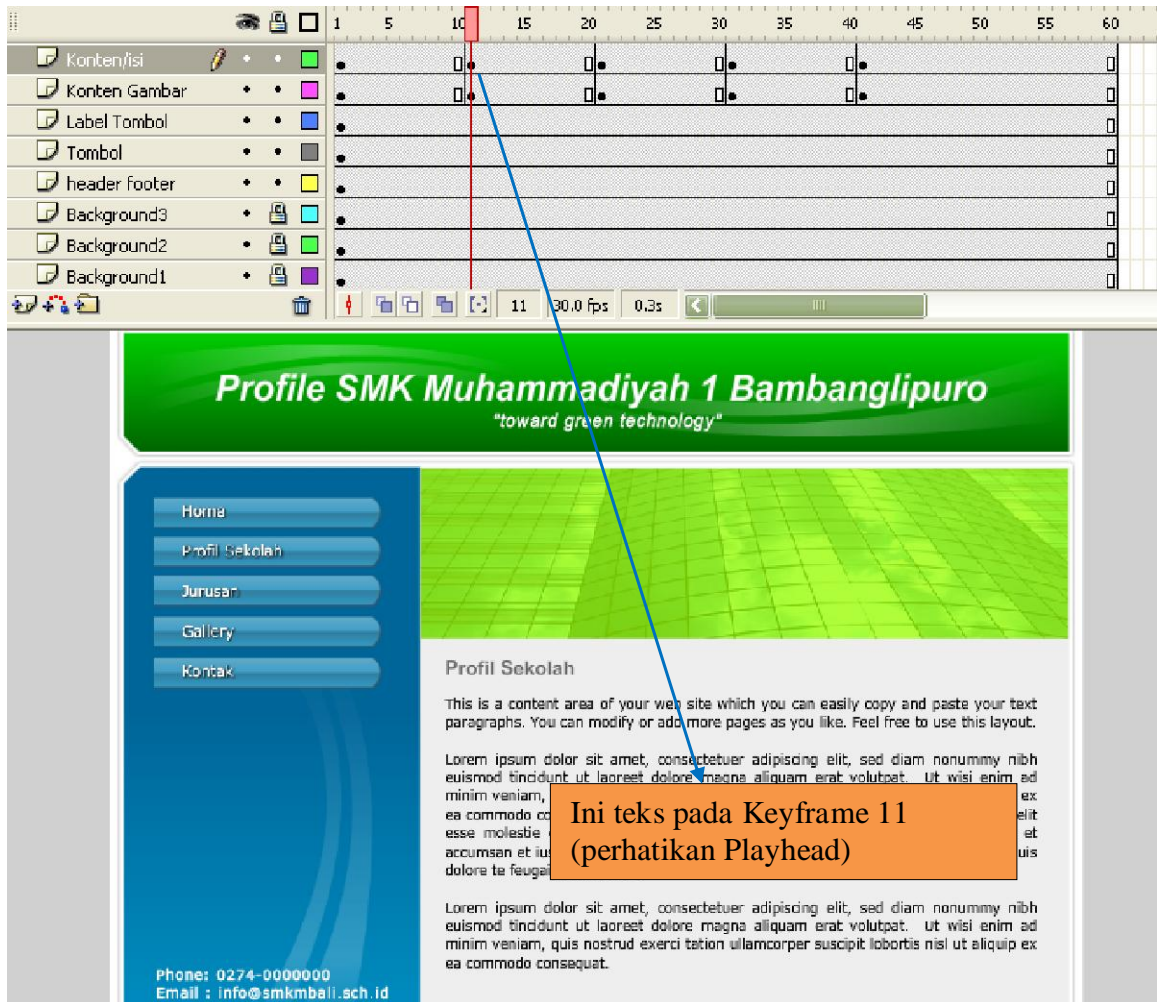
1 5 10 15 20 25 30 35 40 45 50 55 60

Konten/isi
Konten Gambar
Label Tombol
Tombol
header footer
Background3
Background2
Background1

11 30.0 fps 0.3s

Profile SMK Muhammadiyah 1 Bambanglipuro
"toward green technology"

Home
Profil Sekolah
Jurusan
Gallery
Kontak

Profil Sekolah

This is a content area of your web site which you can easily copy and paste your text paragraphs. You can modify or add more pages as you like. Feel free to use this layout.

Lorem ipsum dolor sit amet, consectetuer adipiscing elit, sed diam nonummy nibh euismod tincidunt ut laoreet dolore magna aliquam erat volutpat. Ut wisi enim ad minim veniam, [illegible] ex ea commodo co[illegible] elit esse molestie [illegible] et accumsan et ius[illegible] uis dolore te feugai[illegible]

Ini teks pada Keyframe 11 (perhatikan Playhead)

Lorem ipsum dolor sit amet, consectetuer adipiscing elit, sed diam nonummy nibh euismod tincidunt ut laoreet dolore magna aliquam erat volutpat. Ut wisi enim ad minim veniam, quis nostrud exerci tation ullamcorper suscipit lobortis nisl ut aliquip ex ea commodo consequat.

Phone: 0274-0000000
Email : info@smkmbali.sch.id